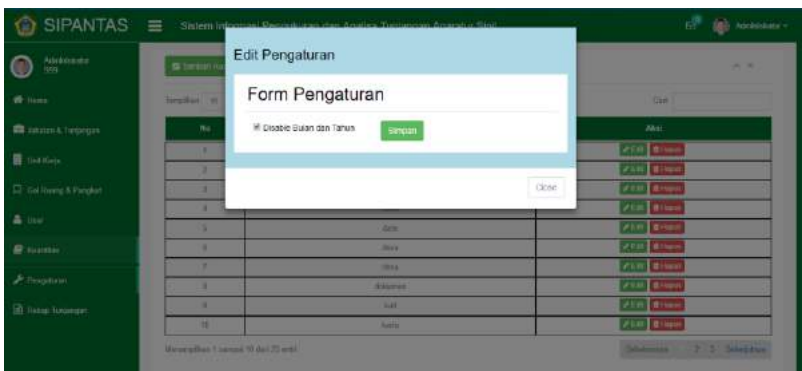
SIPANTAS

Sistem Informasi Pengaturan dan Analisa Tunjangan Aparatur Sipil

Administrator

Administrator
999

Home

Jabatan & Tunjangan

Unit Kerja

Gol Ruang & Pangkat

User

Pengaturan

Rekap Tunjangan

Tambah

Tampilkan

Cari

| No | | Aksi |
|---|---|---|
| 1 | | Edit Hapus |
| 2 | | Edit Hapus |
| 3 | | Edit Hapus |
| 4 | | Edit Hapus |
| 5 | Aziz | Edit Hapus |
| 6 | Abra | Edit Hapus |
| 7 | Ulya | Edit Hapus |
| 8 | Aldiansa | Edit Hapus |
| 9 | Adil | Edit Hapus |
| 10 | Aariz | Edit Hapus |

Menampilkan 1 sampai 10 dari 20 entri

Sebelumnya 1 2 Selanjutnya

Edit Pengaturan

Form Pengaturan

Disable Bulan dan Tahun

Simpan

Close